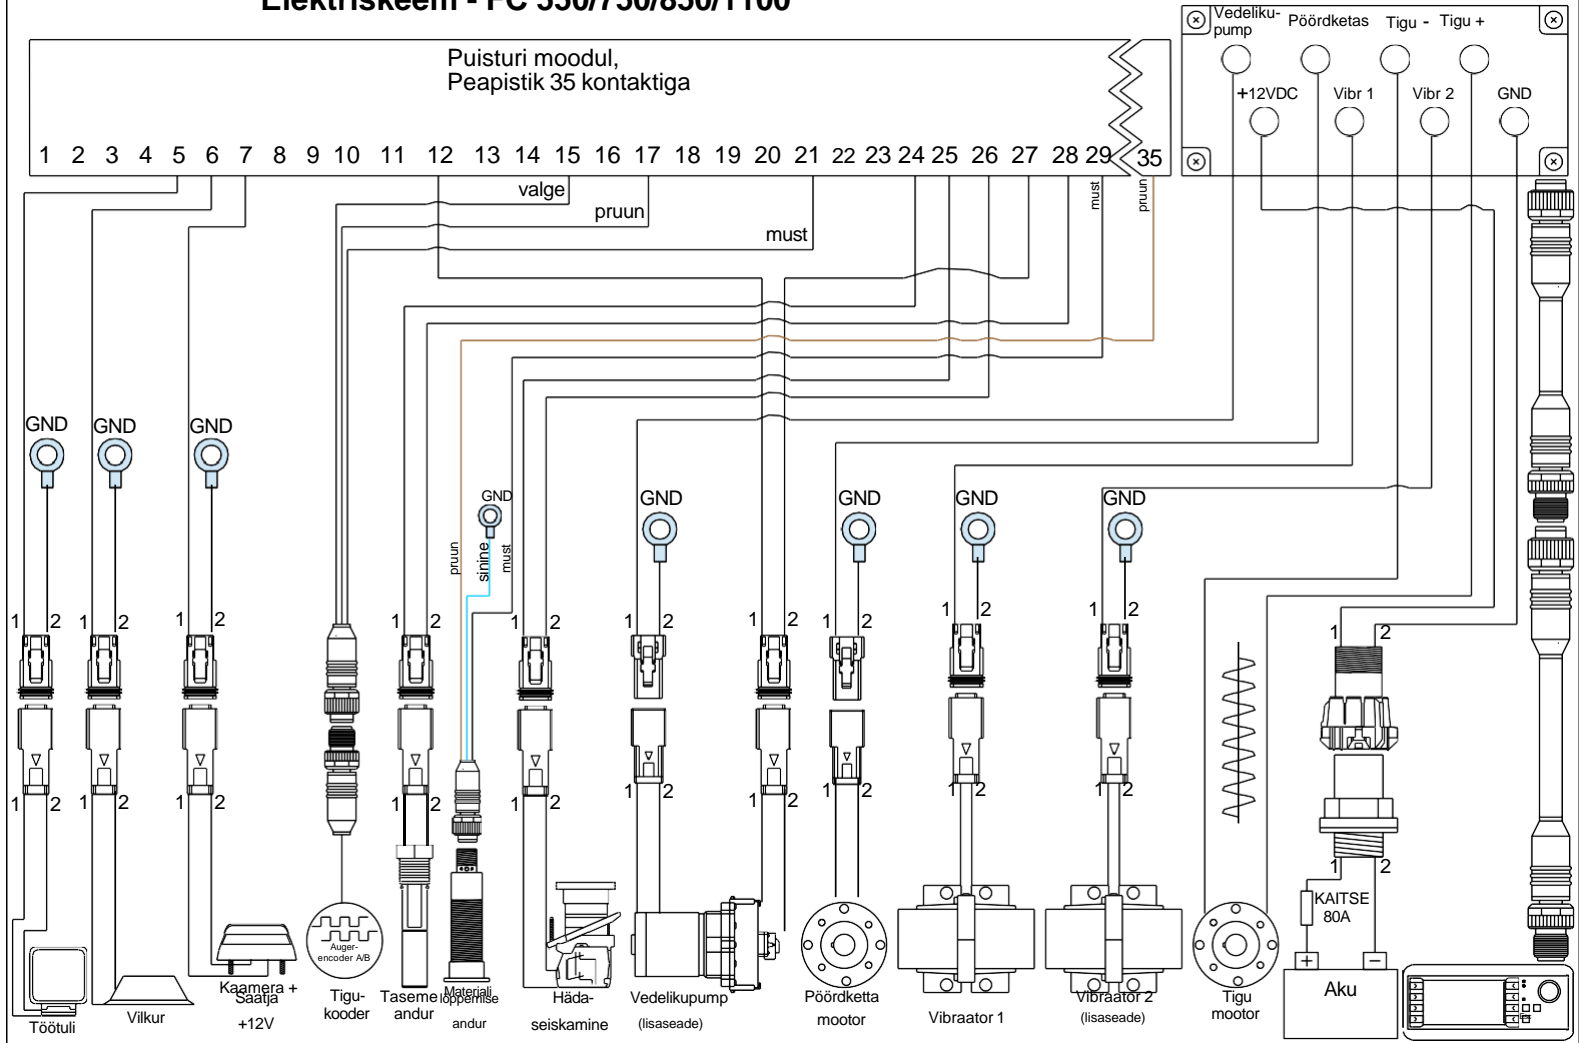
Elektriskeem - PC 550/750/850/1100

Puisturi moodul,
Peapistik 35 kontaktiga

1 2 3 4 5 6 7 8 9 10 11 12 13 14 15 16 17 18 19 20 21 22 23 24 25 26 27 28 29 35

Vedeliku-pump Pöördketas Tigu - Tigu +
+12VDC Vibr 1 Vibr 2 GND

valge
pruun
must
must
pruun

GND GND GND

GND
pruun sinine must

GND GND GND GND

1 2 1 2 1 2 1 2 1 2 1 2 1 2 1 2 1 2 1 2

1 2 1 2 1 2 1 2 1 2 1 2 1 2 1 2 1 2 1 2

1 2

1 2

KAITSE 80A

+ -

Aku

Auger-encoder A/B

Töötuli
Vilkur
Kaamera + Saatja +12V
Tigu-kooder
Taseme andur
Materjali lõppemise andur
Häda-seiskamine
Vedelikupump (lisaseade)
Pöördketta mootor
Vibraator 1
Vibraator 2 (lisaseade)
Tigu mootor